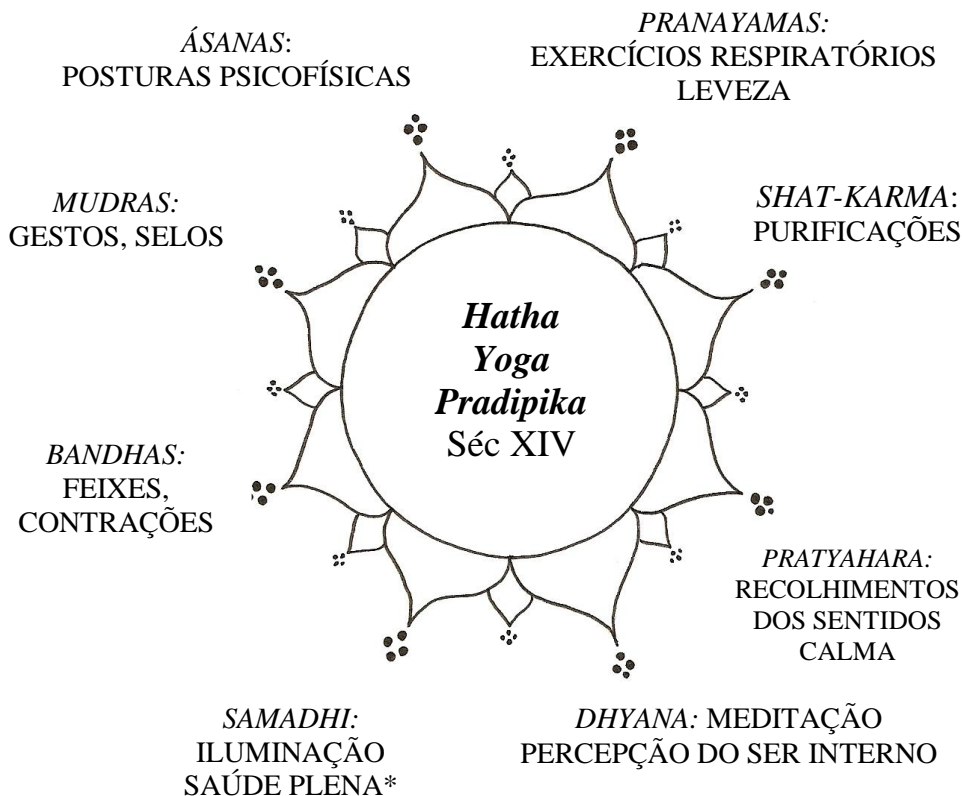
ÁSANAS:
POSTURAS PSICOFÍSICAS

PRANAYAMAS:
EXERCÍCIOS RESPIRATÓRIOS
LEVEZA

MUDRAS:
GESTOS, SELOS

SHAT-KARMA:
PURIFICAÇÕES

Hatha
Yoga
Pradipika
Séc XIV

BANDHAS:
FEIXES,
CONTRAÇÕES

PRATYAHARA:
RECOLHIMENTOS
DOS SENTIDOS
CALMA

SAMADHI:
ILUMINAÇÃO
SAÚDE PLENA*

DHYANA: MEDITAÇÃO
PERCEPÇÃO DO SER INTERNO